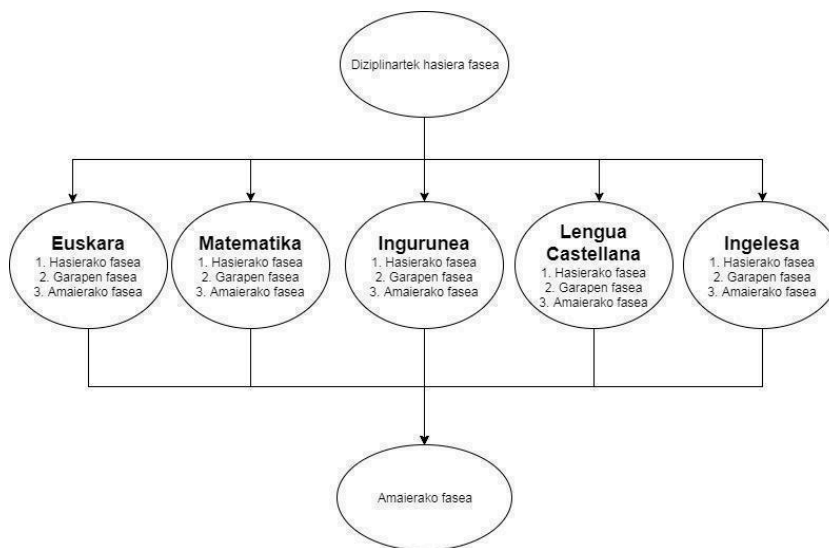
Diziplinartek hasiera fasea

Euskara
1. Hasierako fasea
2. Garapen fasea
3. Amaierako fasea

Matematika
1. Hasierako fasea
2. Garapen fasea
3. Amaierako fasea

Ingurunea
1. Hasierako fasea
2. Garapen fasea
3. Amaierako fasea

Lengua Castellana
1. Hasierako fasea
2. Garapen fasea
3. Amaierako fasea

Ingelesa
1. Hasierako fasea
2. Garapen fasea
3. Amaierako fasea

Amaierako fasea